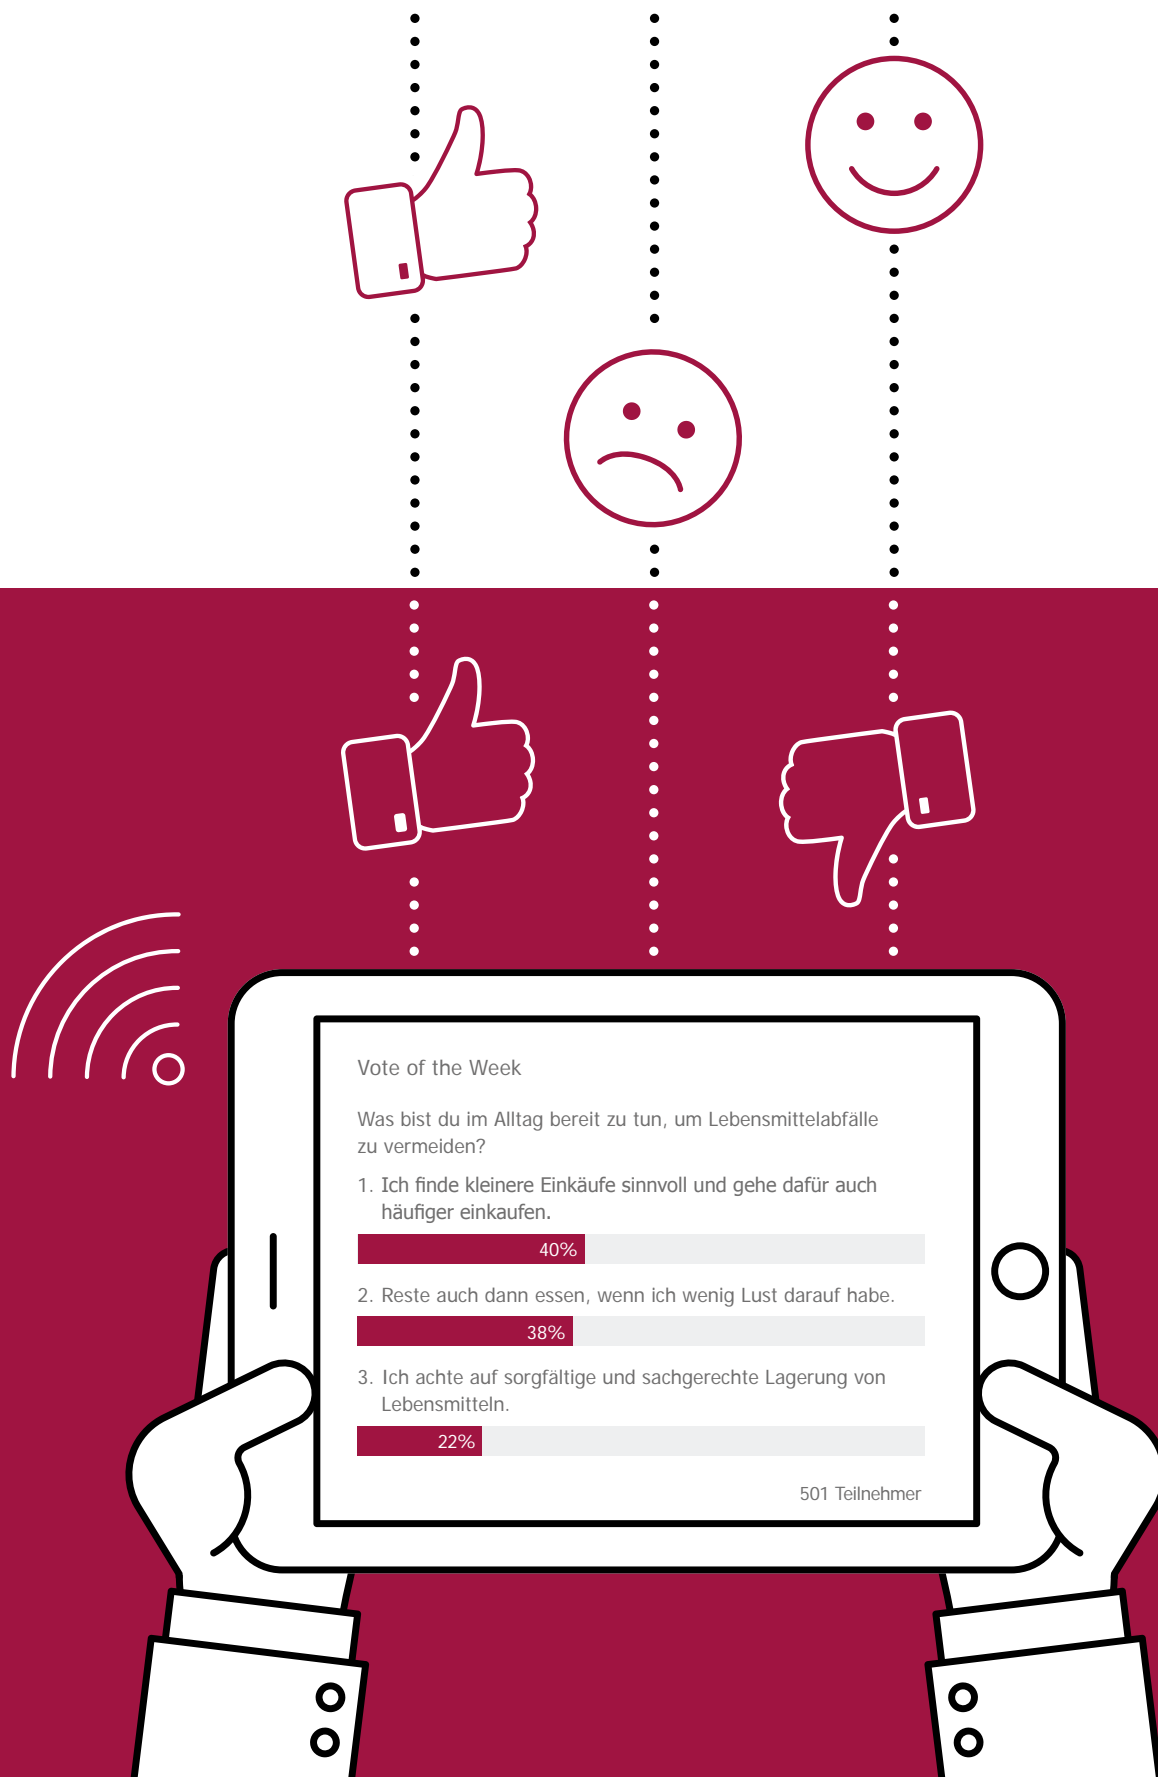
Vote of the Week

Was bist du im Alltag bereit zu tun, um Lebensmittelabfälle zu vermeiden?

1. Ich finde kleinere Einkäufe sinnvoll und gehe dafür auch häufiger einkaufen.

40%

2. Reste auch dann essen, wenn ich wenig Lust darauf habe.

38%

3. Ich achte auf sorgfältige und sachgerechte Lagerung von Lebensmitteln.

22%

501 Teilnehmer